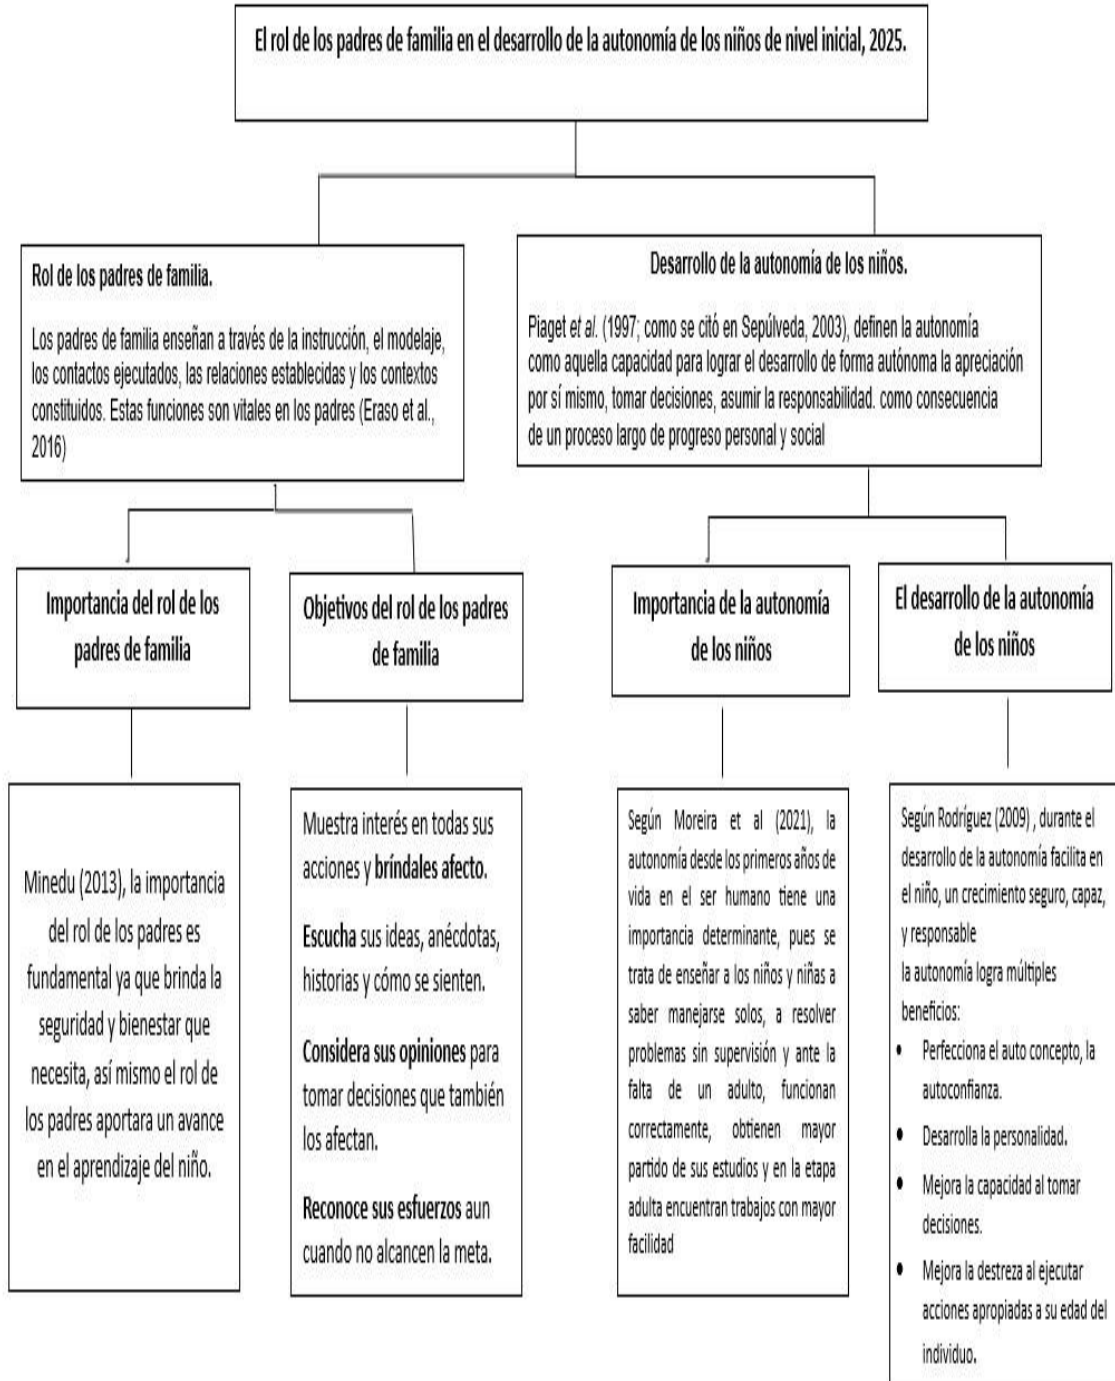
El rol de los padres de familia en el desarrollo de la autonomía de los niños de nivel inicial, 2025.

Rol de los padres de familia.

Los padres de familia enseñan a través de la instrucción, el modelaje, los contactos ejecutados, las relaciones establecidas y los contextos constituidos. Estas funciones son vitales en los padres (Eraso et al., 2016)

Desarrollo de la autonomía de los niños.

Piaget *et al.* (1997; como se citó en Sepúlveda, 2003), definen la autonomía como aquella capacidad para lograr el desarrollo de forma autónoma la apreciación por sí mismo, tomar decisiones, asumir la responsabilidad. como consecuencia de un proceso largo de progreso personal y social

Importancia del rol de los padres de familia

Minedu (2013), la importancia del rol de los padres es fundamental ya que brinda la seguridad y bienestar que necesita, así mismo el rol de los padres aportara un avance en el aprendizaje del niño.

Objetivos del rol de los padres de familia

Muestra interés en todas sus acciones y brindales afecto.

Escucha sus ideas, anécdotas, historias y cómo se sienten.

Considera sus opiniones para tomar decisiones que también los afectan.

Reconoce sus esfuerzos aun cuando no alcancen la meta.

Importancia de la autonomía de los niños

Según Moreira et al (2021), la autonomía desde los primeros años de vida en el ser humano tiene una importancia determinante, pues se trata de enseñar a los niños y niñas a saber manejarse solos, a resolver problemas sin supervisión y ante la falta de un adulto, funcionan correctamente, obtienen mayor partido de sus estudios y en la etapa adulta encuentran trabajos con mayor facilidad

El desarrollo de la autonomía de los niños

Según Rodríguez (2009) , durante el desarrollo de la autonomía facilita en el niño, un crecimiento seguro, capaz, y responsable
la autonomía logra múltiples beneficios:
• Perfecciona el auto concepto, la autoconfianza.
• Desarrolla la personalidad.
• Mejora la capacidad al tomar decisiones.
• Mejora la destreza al ejecutar acciones apropiadas a su edad del individuo.